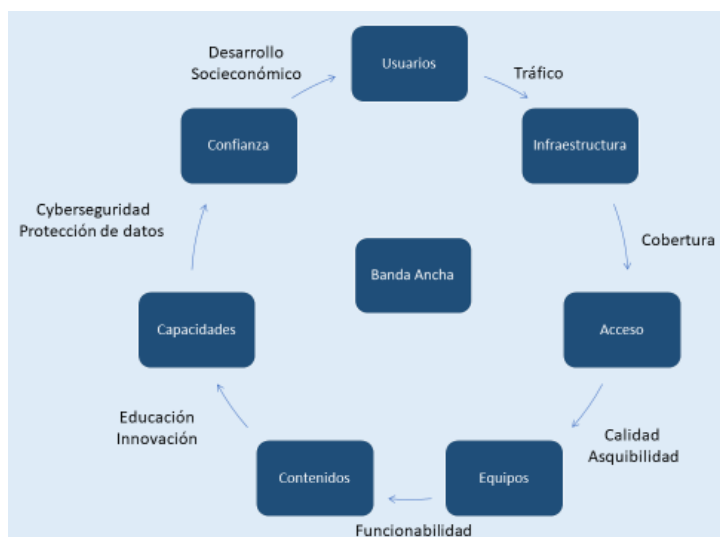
Usuarios

Tráfico

Infraestructura

Cobertura

Acceso

Calidad
Asquibilidad

Equipos

Funcionabilidad

Contenidos

Educación
Innovación

Capacidades

Cyberseguridad
Protección de datos

Confianza

Desarrollo
Socieconómico

Banda Ancha